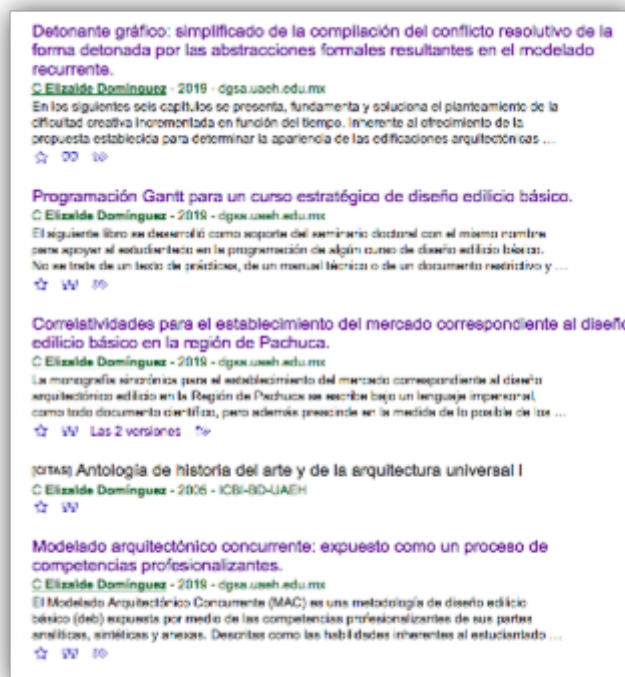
Detonante gráfico: simplificado de la compilación del conflicto resolutivo de la forma detonada por las abstracciones formales resultantes en el modelado recurrente.
C Elizalde Domínguez - 2019 - dgsa.uaeh.edu.mx
En los siguientes seis capítulos se presenta, fundamenta y soluciona el planteamiento de la dificultad creativa incrementada en función del tiempo. Inherente al ofrecimiento de la propuesta establecida para determinar la apariencia de las edificaciones arquitectónicas ...
☆ 99 ≫

Programación Gantt para un curso estratégico de diseño edilicio básico.
C Elizalde Domínguez - 2019 - dgsa.uaeh.edu.mx
El siguiente libro se desarrolló como soporte del seminario doctoral con el mismo nombre para apoyar al estudiantado en la programación de algún curso de diseño edilicio básico. No se trata de un texto de prácticas, de un manual técnico o de un documento restrictivo y ...
☆ 99 ≫

Correlatividades para el establecimiento del mercado correspondiente al diseño edilicio básico en la región de Pachuca.
C Elizalde Domínguez - 2019 - dgsa.uaeh.edu.mx
La monografía sincrónica para el establecimiento del mercado correspondiente al diseño arquitectónico edilicio en la Región de Pachuca se escribe bajo un lenguaje impersonal, como todo documento científico, pero además prescinde en la medida de lo posible de los ...
☆ 99 Las 2 versiones ≫

[CITAS] Antología de historia del arte y de la arquitectura universal I
C Elizalde Domínguez - 2005 - ICBI-BD-UAEH
☆ 99

Modelado arquitectónico concurrente: expuesto como un proceso de competencias profesionalizantes.
C Elizalde Domínguez - 2019 - dgsa.uaeh.edu.mx
El Modelado Arquitectónico Concurrente (MAC) es una metodología de diseño edilicio básico (deb) expuesta por medio de las competencias profesionalizantes de sus partes analíticas, sintéticas y anexas. Descritas como las habilidades inherentes al estudiantado ...
☆ 99 ≫